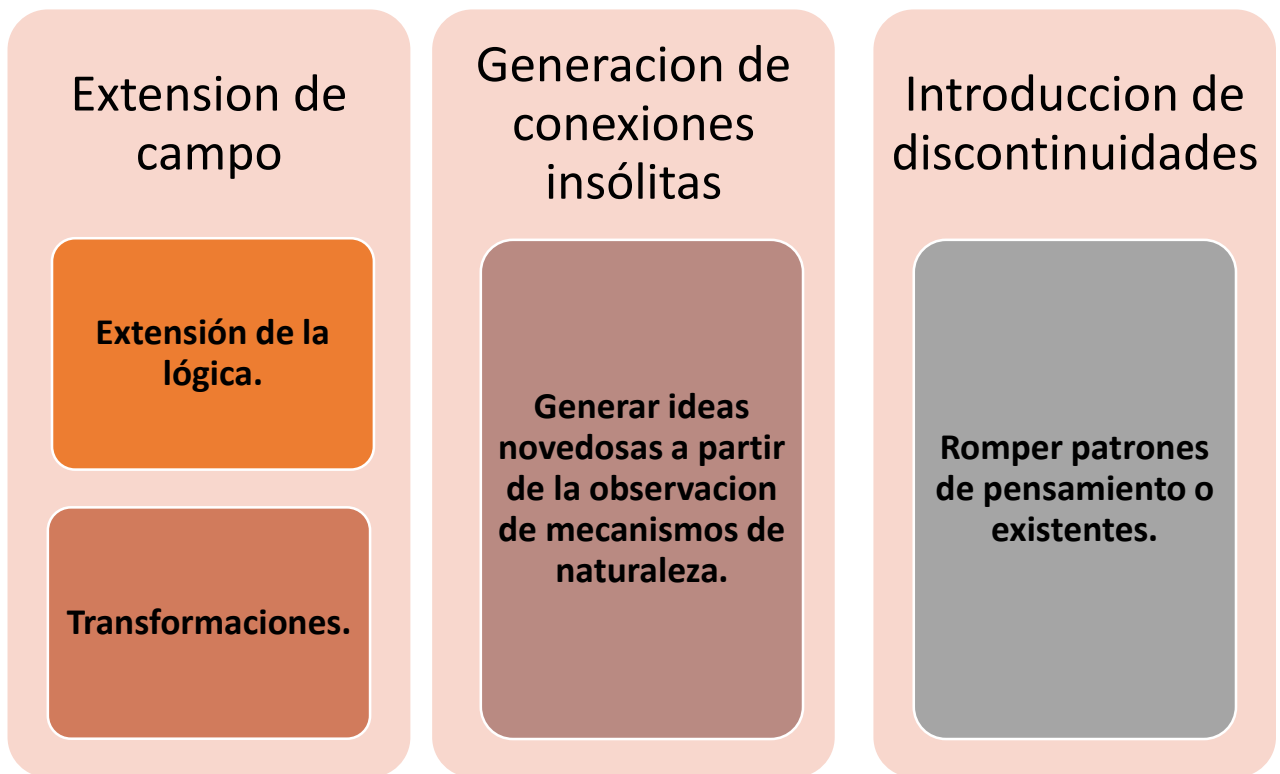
Extension de campo

Extensión de la lógica.

Transformaciones.

Generacion de conexiones insólitas

Generar ideas novedosas a partir de la observacion de mecanismos de naturaleza.

Introduccion de discontinuidades

Romper patrones de pensamiento o existentes.